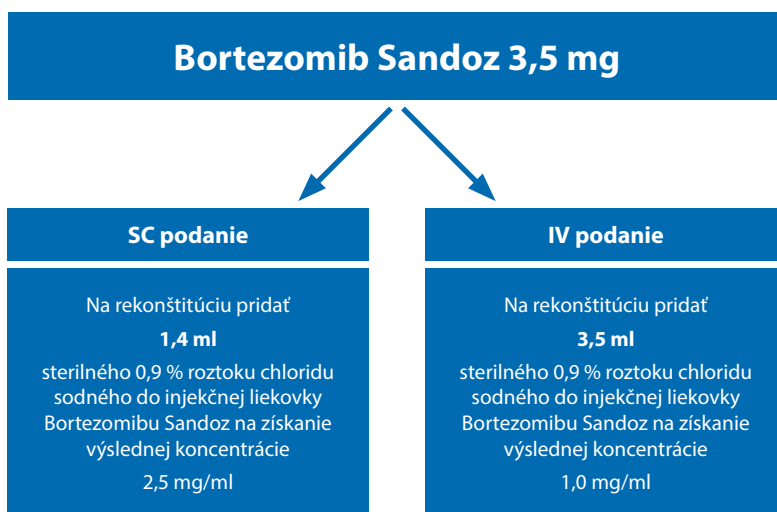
Bortezomib Sandoz 3,5 mg

SC podanie

Na rekonštitúciu pridať
1,4 ml
sterilného 0,9 % roztoku chloridu sodného do injekčnej liekovky Bortezomibu Sandoz na získanie výslednej koncentrácie
2,5 mg/ml

IV podanie

Na rekonštitúciu pridať
3,5 ml
sterilného 0,9 % roztoku chloridu sodného do injekčnej liekovky Bortezomibu Sandoz na získanie výslednej koncentrácie
1,0 mg/ml